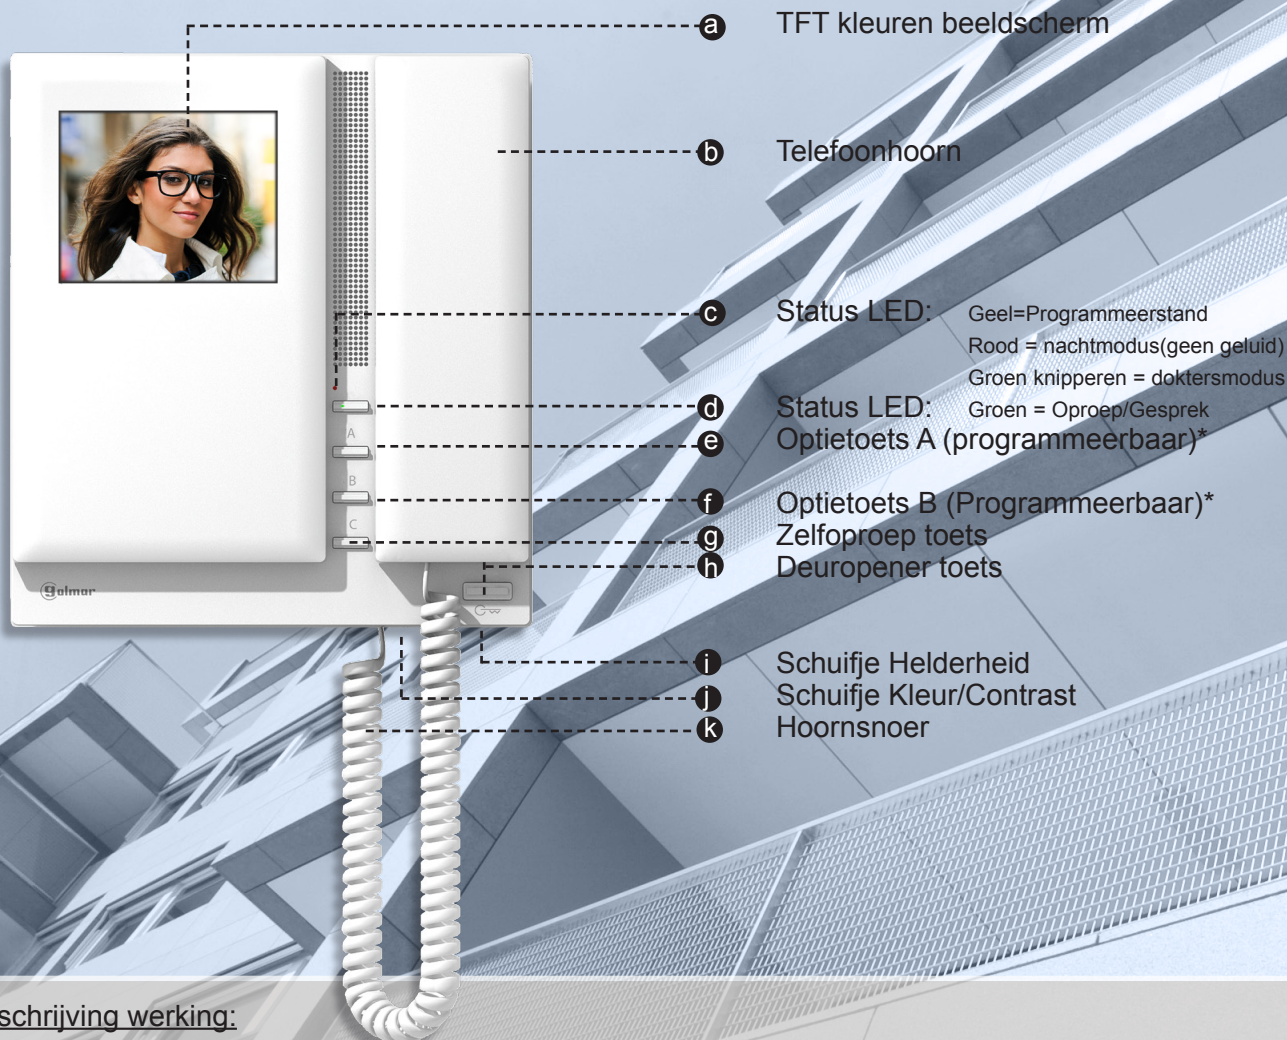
a TFT kleuren beeldscherm

b Telefoonhoorn

c Status LED: Geel=Programmeerstand
Rood = nachtmodus(geen geluid)
Groen knipperen = doktersmodus

d Status LED: Groen = Oproep/Gesprek

e Optietoets A (programmeerbaar)*

f Optietoets B (Programmeerbaar)*

g Zelfoproep toets

h Deuropener toets

i Schuifje Helderheid

j Schuifje Kleur/Contrast

k Hoornsnoer

A

B

C

Golmar

schrijving werking: